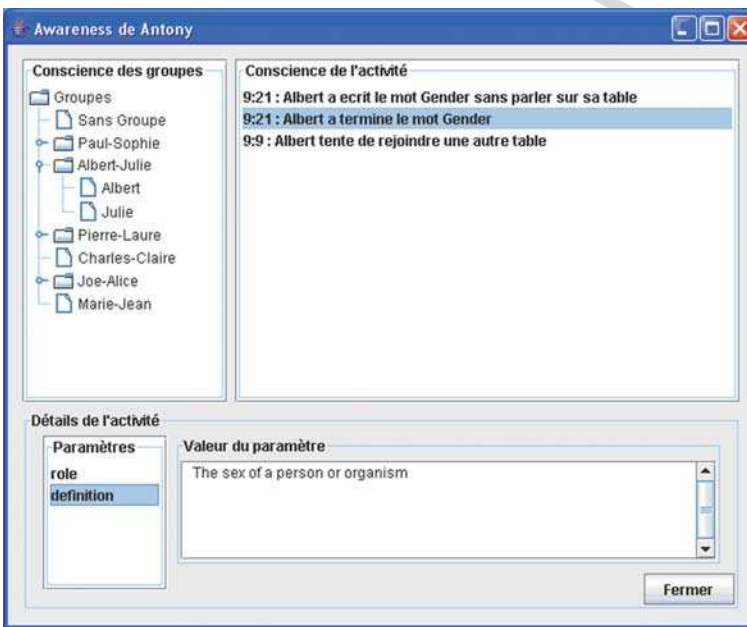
Awareness de Antony

Conscience des groupes
Groupes
Sans Groupe
Paul-Sophie
Albert-Julie
Albert
Julie
Pierre-Laure
Charles-Claire
Joe-Alice
Marie-Jean

Conscience de l'activité
9:21 : Albert a ecrit le mot Gender sans parler sur sa table
9:21 : Albert a termine le mot Gender
9:9 : Albert tente de rejoindre une autre table

Détails de l'activité
Paramètres
role
definition

Valeur du paramètre
The sex of a person or organism

Fermer